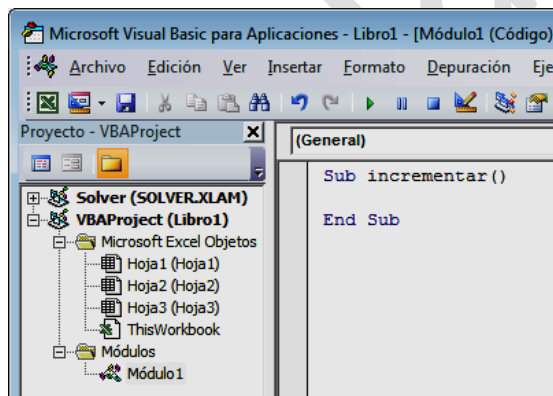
Microsoft Visual Basic para Aplicaciones - Libro1 - [Módulo1 (Código)

Archivo Edición Ver Insertar Formato Depuración Eje

Proyecto - VBAProject

(General)

Solver (SOLVER.XLAM)
VBAProject (Libro1)
Microsoft Excel Objetos
Hoja1 (Hoja1)
Hoja2 (Hoja2)
Hoja3 (Hoja3)
ThisWorkbook
Módulos
Módulo1

Sub incrementar()

End Sub